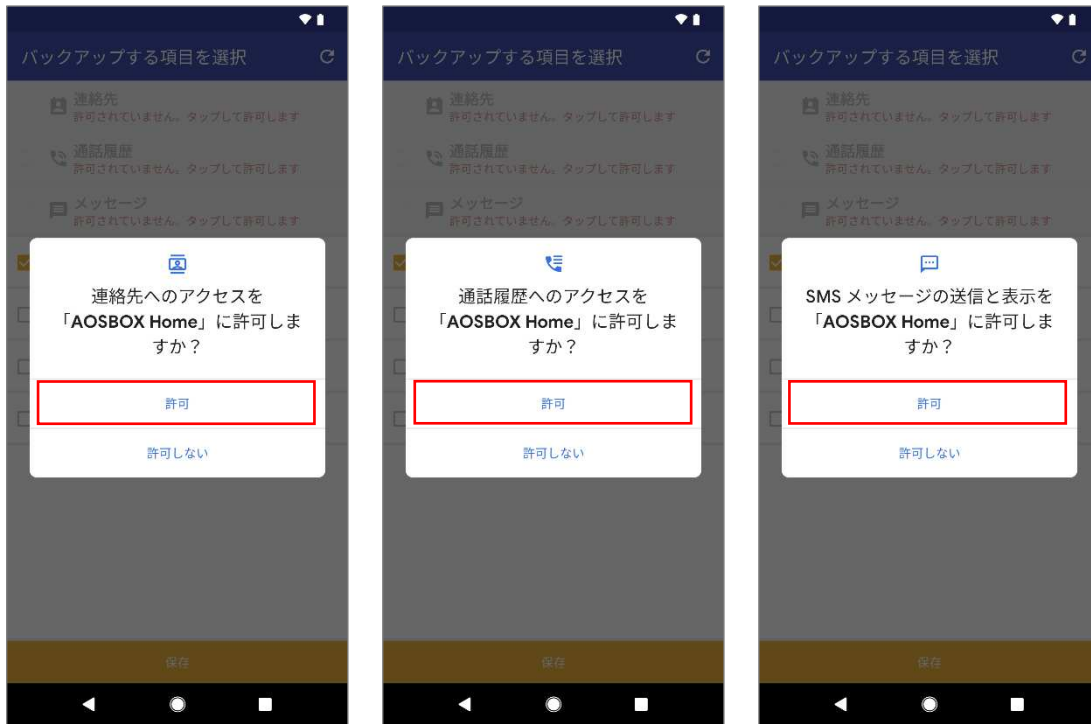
バックアップする項目を選択

連絡先
許可されていません。タップして許可します

通話履歴
許可されていません。タップして許可します

メッセージ
許可されていません。タップして許可します

連絡先へのアクセスを「AOSBOX Home」に許可しますか？

許可

許可しない

保存

バックアップする項目を選択

連絡先
許可されていません。タップして許可します

通話履歴
許可されていません。タップして許可します

メッセージ
許可されていません。タップして許可します

通話履歴へのアクセスを「AOSBOX Home」に許可しますか？

許可

許可しない

保存

バックアップする項目を選択

連絡先
許可されていません。タップして許可します

通話履歴
許可されていません。タップして許可します

メッセージ
許可されていません。タップして許可します

SMS メッセージの送信と表示を「AOSBOX Home」に許可しますか？

許可

許可しない

保存